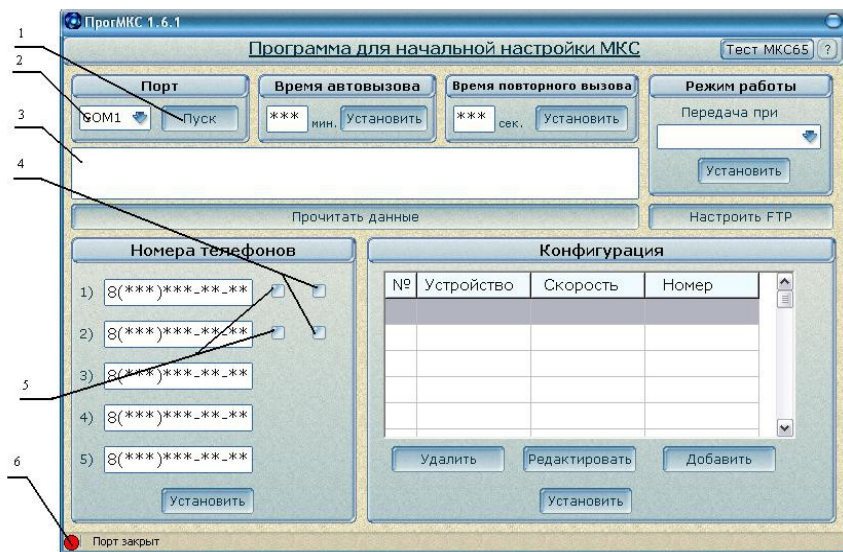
ПрогМКС 1.6.1

Программа для начальной настройки МКС

Тест МКС65 ?

1
2
3
4

Порт
COM1 Пуск

Время автовызова
*** мин. Установить

Время повторного вызова
*** сек. Установить

Режим работы
Передача при
Установить

Прочитать данные

Настроить FTP

Номера телефонов
1) 8(***)***-**-**
2) 8(***)***-**-**
3) 8(***)***-**-**
4) 8(***)***-**-**
5) 8(***)***-**-**
Установить

5

Конфигурация

| № | Устройство | Скорость | Номер |
|---|---|---|---|
| | | | |
| | | | |
| | | | |
| | | | |
| | | | |
| | | | |

Удалить Редактировать Добавить

Установить

6

Порт закрыт